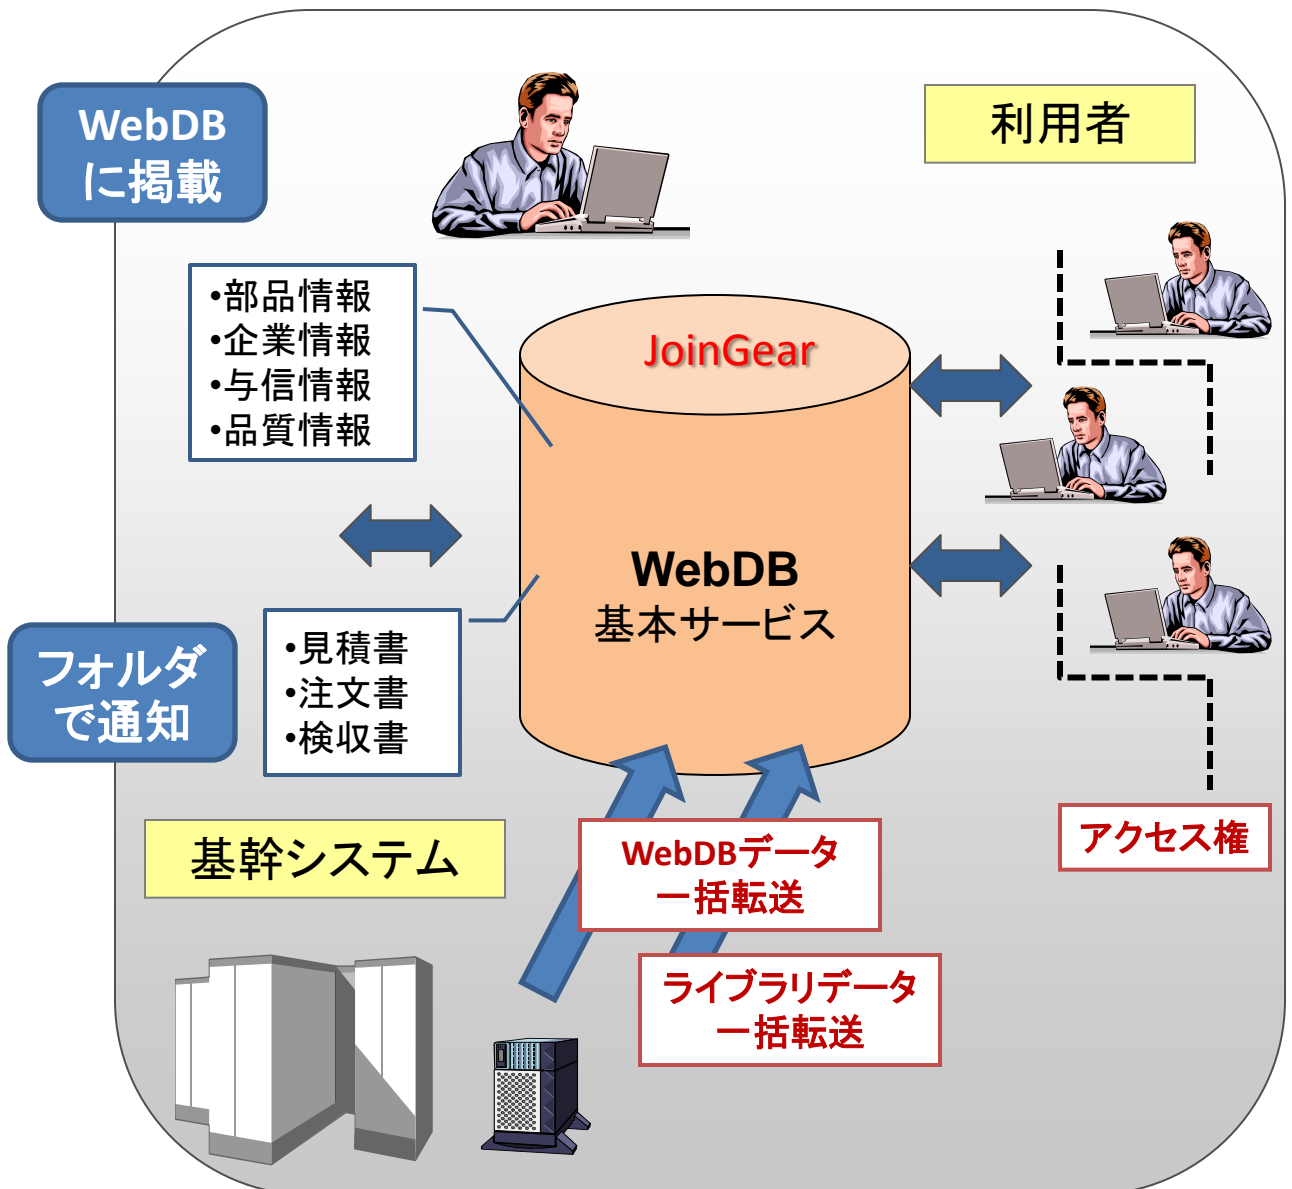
WebDB に掲載

利用者

•部品情報
•企業情報
•与信情報
•品質情報

JoinGear

WebDB
基本サービス

フォルダ で通知

•見積書
•注文書
•検収書

基幹システム

WebDBデータ 一括転送

ライブラリデータ 一括転送

アクセス権